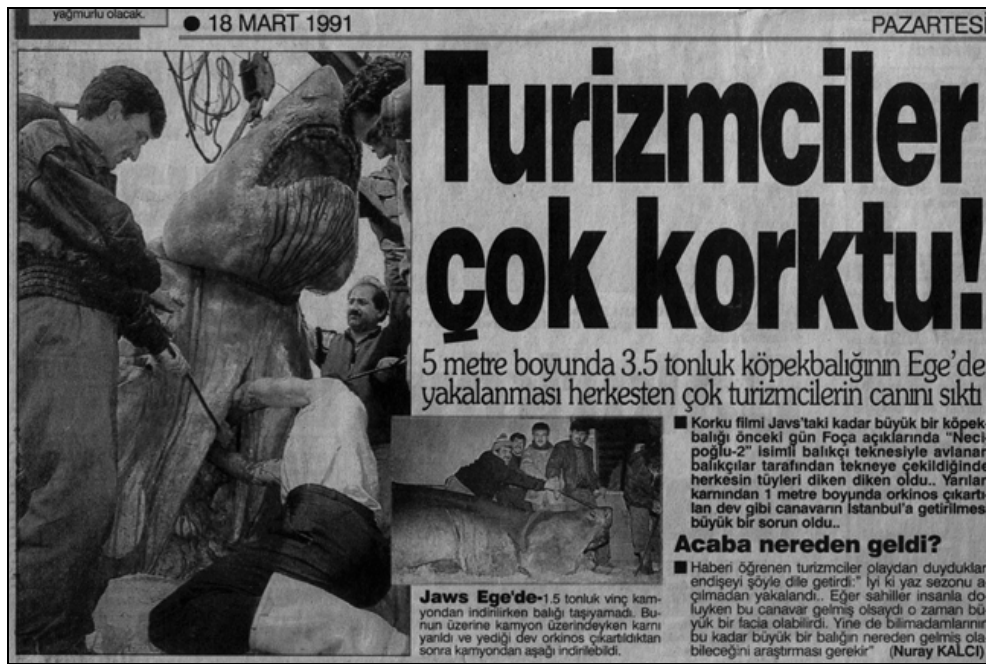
yağmurlu olacak.

● 18 MART 1991

PAZARTESİ

Turizmciler çok korktu!

5 metre boyunda 3.5 tonluk köpekbalığının Ege'de yakalanması herkesten çok turizmcilerin canını sıktı

■ Korku filmi Javs'taki kadar büyük bir köpekbalığı önceki gün Foça açıklarında "Neciboğlu-2" isimli balıkçı teknesiyle avlanan balıkçılar tarafından tekneye çekildiğinde herkesin tüyleri diken diken oldu.. Yarılan karnından 1 metre boyunda orkinos çıkartılan dev gibi canavarın İstanbul'a getirilmesi büyük bir sorun oldu..

Acaba nereden geldi?

■ Haberi öğrenen turizmciler olaydan duydukları endişeyi şöyle dile getirdi:" İyi ki yaz sezonu a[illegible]çılmadan yakalandı.. Eğer sahiller insanla do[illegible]luyken bu canavar gelmiş olsaydı o zaman bü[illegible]yük bir facia olabilirdi. Yine de bilimadamlarının bu kadar büyük bir balığın nereden gelmiş ola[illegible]bileceğini araştırması gerekir" (Nuray KALCI)

Jaws Ege'de- 1.5 tonluk vinç kamyondan indirilirken balığı taşıyamadı. Bunun üzerine kamyon üzerindeyken karnı yarıldı ve yediği dev orkinos çıkartıldıktan sonra kamyondan aşağı indirilebildi.